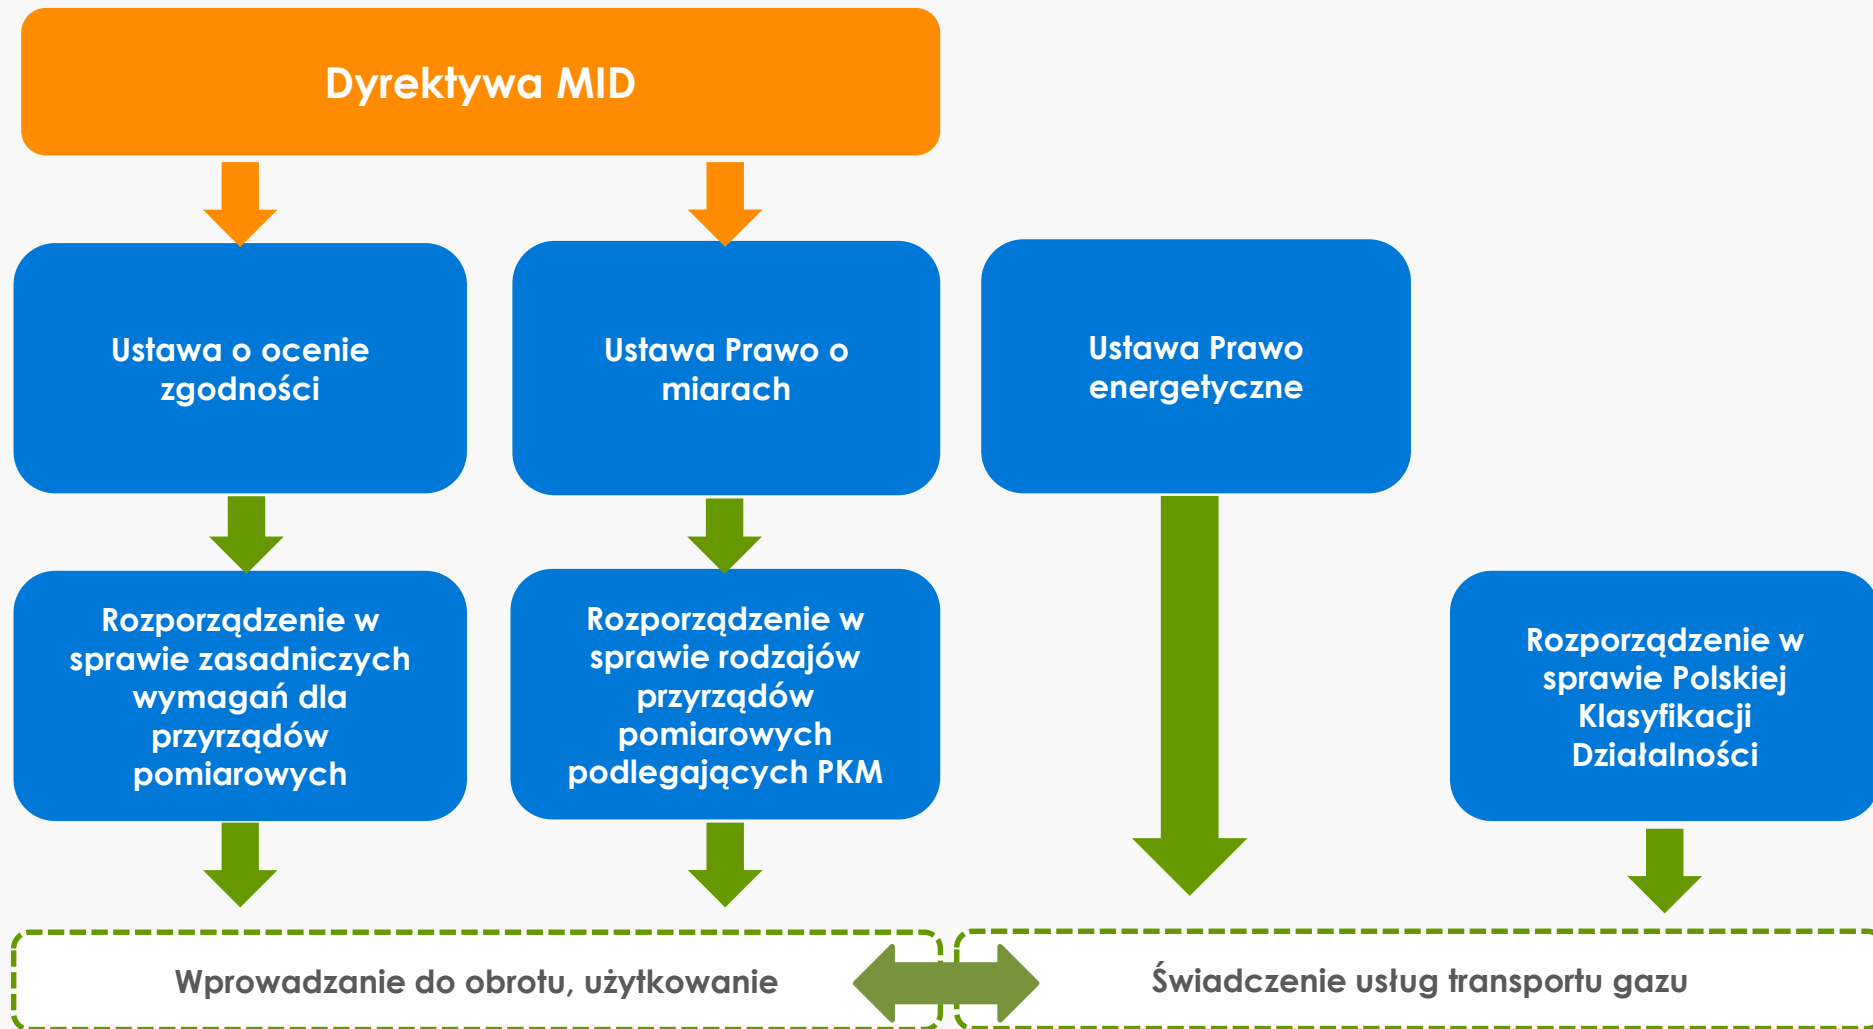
Dyrektywa MID

Ustawa o ocenie zgodności

Ustawa Prawo o miarach

Ustawa Prawo energetyczne

Rozporządzenie w sprawie zasadniczych wymagań dla przyrządów pomiarowych

Rozporządzenie w sprawie rodzajów przyrządów pomiarowych podlegających PKM

Rozporządzenie w sprawie Polskiej Klasyfikacji Działalności

Wprowadzanie do obrotu, użytkowanie

Świadczenie usług transportu gazu